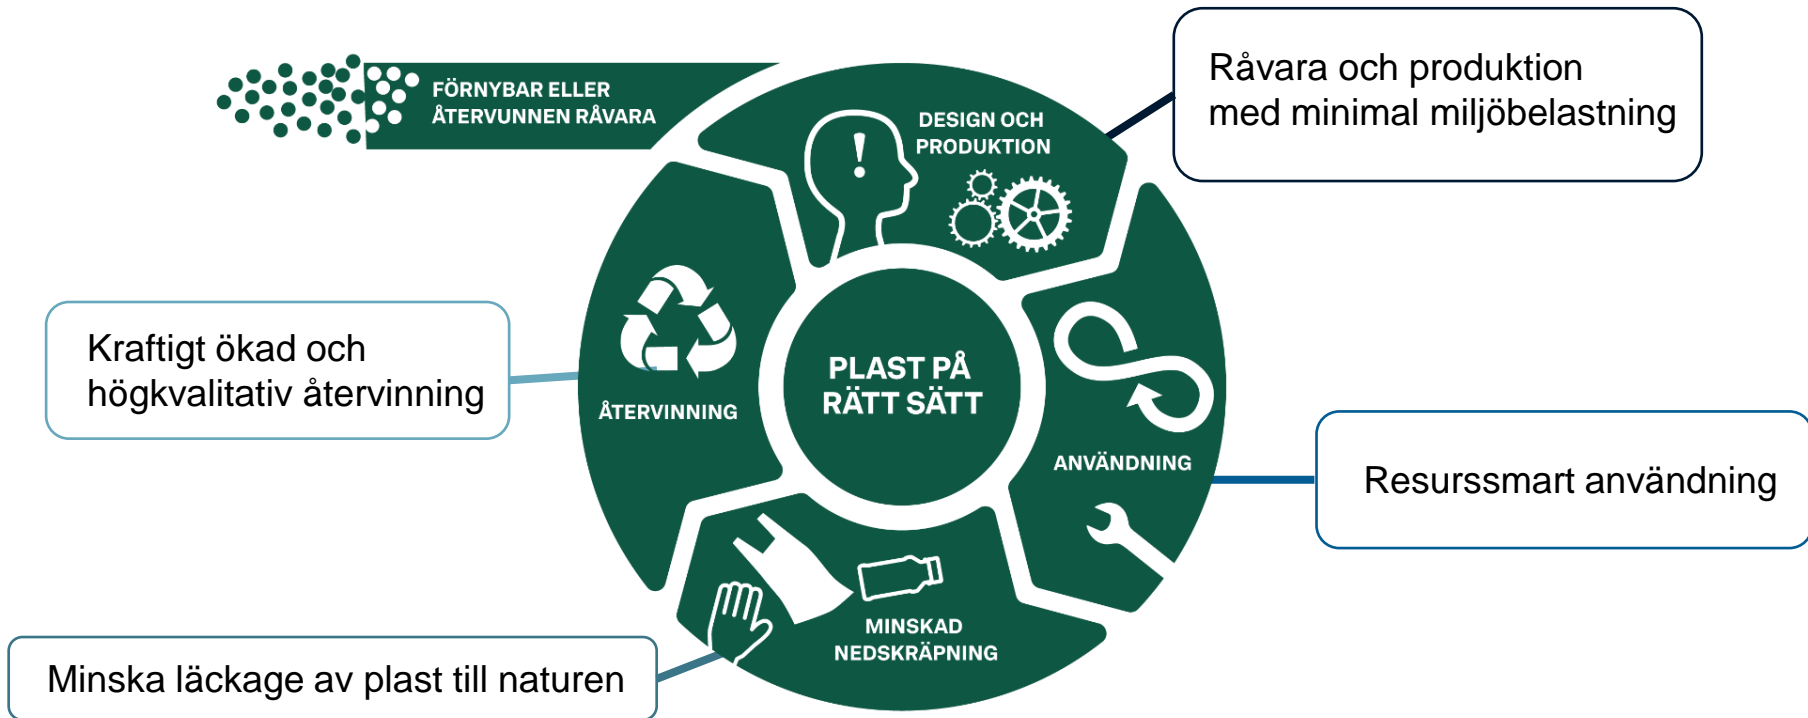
FÖRNYBAR ELLER ÅTERVUNNEN RÅVARA

DESIGN OCH PRODUKTION

Råvara och produktion med minimal miljöbelastning

Kraftigt ökad och högkvalitativ återvinning

ÅTERVINNING

PLAST PÅ RÄTT SÄTT

ANVÄNDNING

Resurssmart användning

MINSKAD NEDSKRÄPNING

Minska läckage av plast till naturen